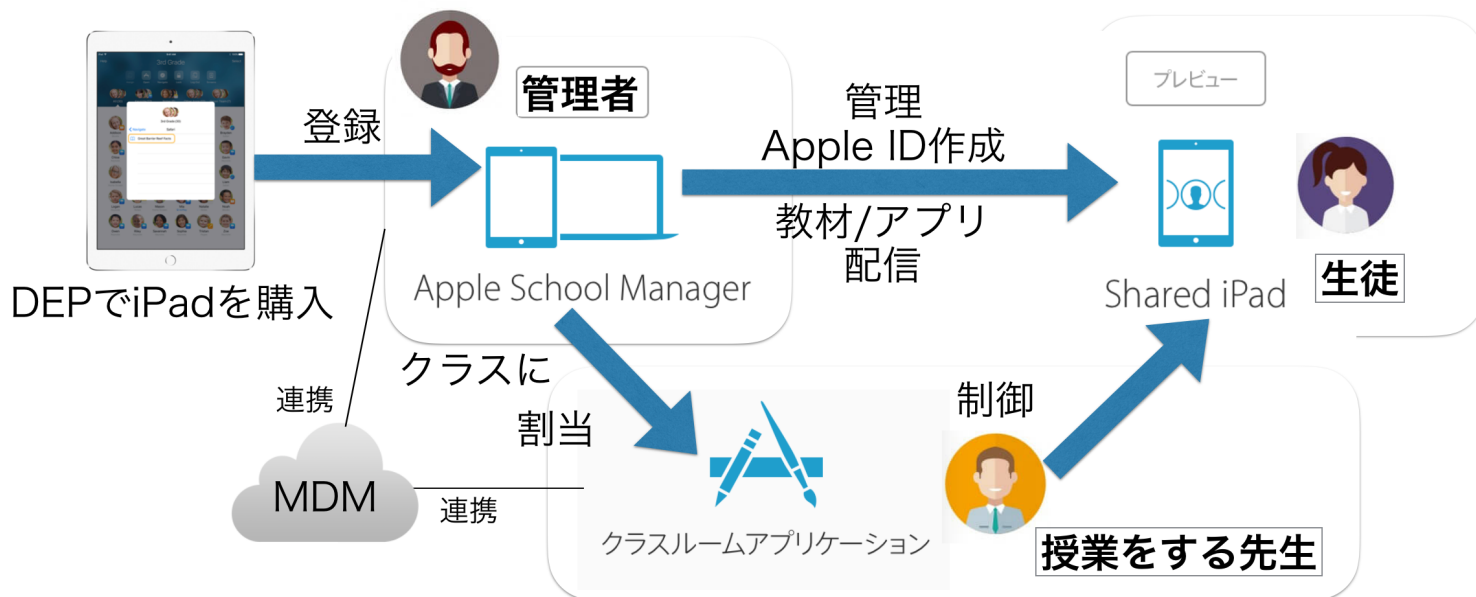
管理者

登録

管理
Apple ID作成

教材/アプリ
配信

プレビュー

Apple School Manager

Shared iPad

生徒

DEPでiPadを購入

クラスに
割当

制御

連携

MDM

連携

クラスルームアプリケーション

授業をする先生